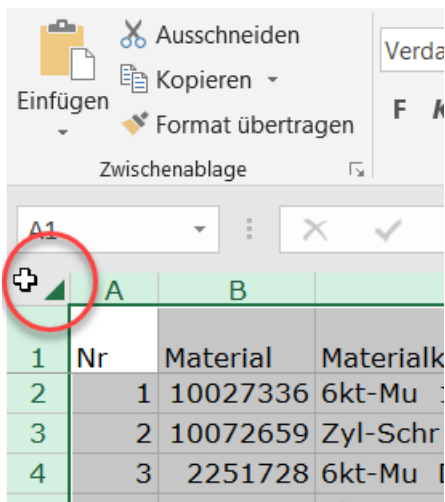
Einfügen

Ausschneiden

Kopieren

Format übertragen

Zwischenablage

Verda

F K

A1

| | A | B | |
|---|---|---|---|
| 1 | Nr | Material | Materialk |
| 2 | 1 | 10027336 | 6kt-Mu |
| 3 | 2 | 10072659 | Zyl-Schr |
| 4 | 3 | 2251728 | 6kt-Mu |